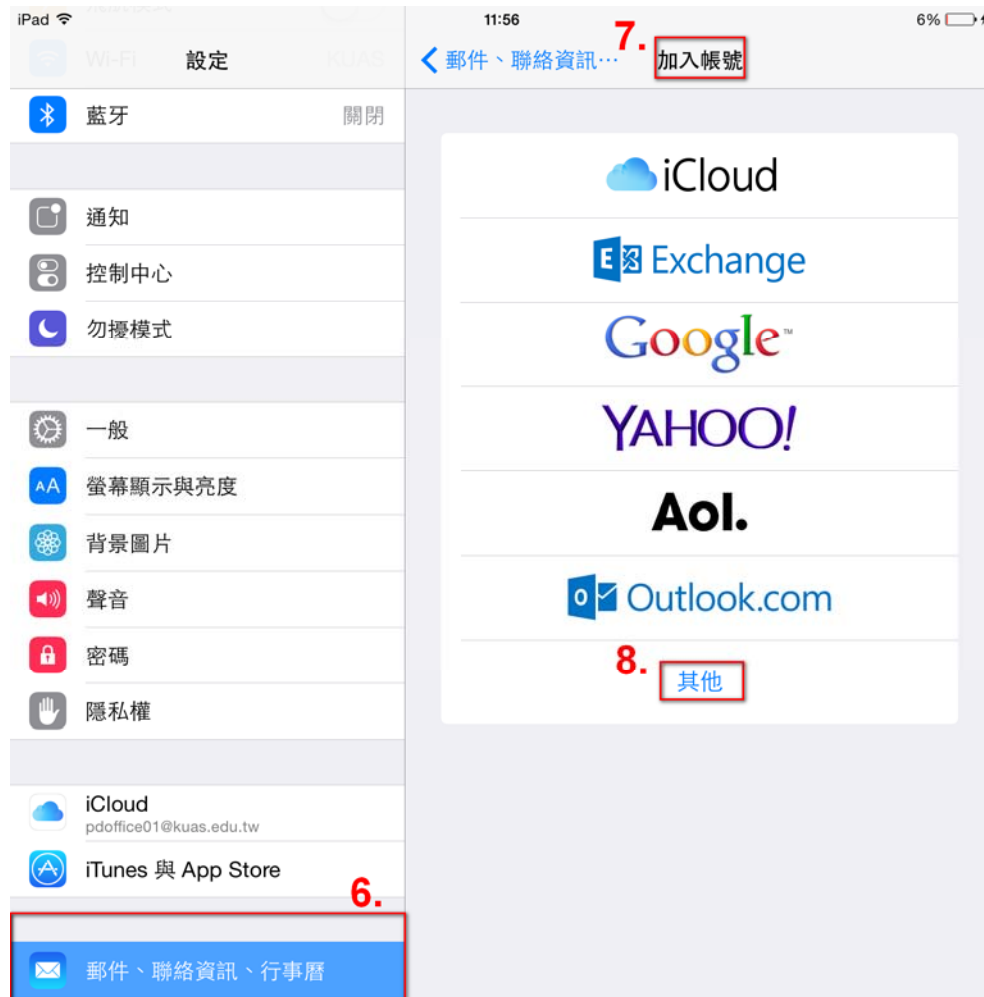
iPad 11:56 6%

Wi-Fi 設定 KUAS

藍牙 關閉

通知

控制中心

勿擾模式

一般

螢幕顯示與亮度

背景圖片

聲音

密碼

隱私權

iCloud
pdoffice01@kuas.edu.tw

iTunes 與 App Store

6.

郵件、聯絡資訊、行事曆

< 郵件、聯絡資訊… 7. 加入帳號

iCloud

Exchange

Google

YAHOO!

Aol.

Outlook.com

8. 其他